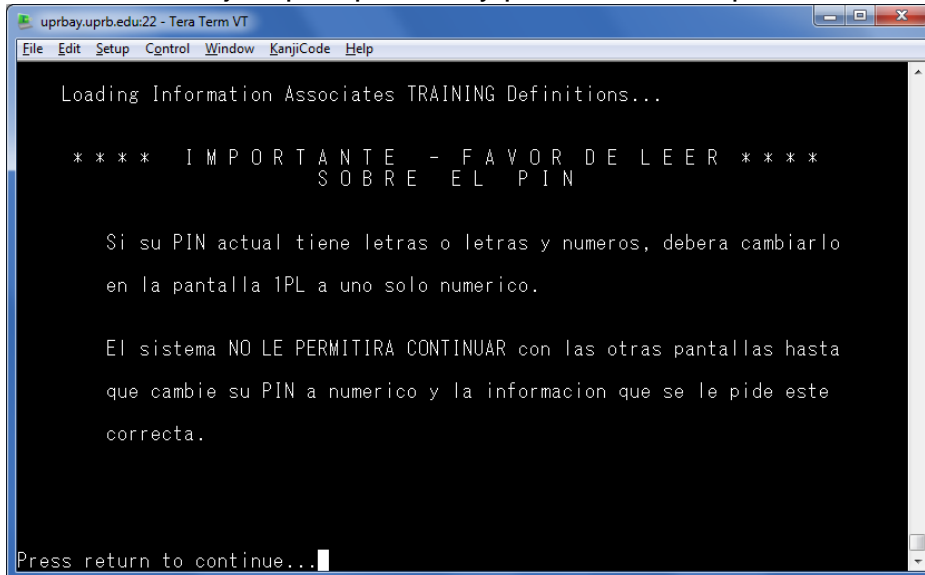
uprbay.uprb.edu:22 - Tera Term VT

File Edit Setup Control Window KanjiCode Help

Loading Information Associates TRAINING Definitions...

* * * * I M P O R T A N T E - F A V O R D E L E E R * * * *
S O B R E E L P I N

Si su PIN actual tiene letras o letras y numeros, debera cambiarlo en la pantalla 1PL a uno solo numerico.

El sistema NO LE PERMITIRA CONTINUAR con las otras pantallas hasta que cambie su PIN a numerico y la informacion que se le pide este correcta.

Press return to continue...